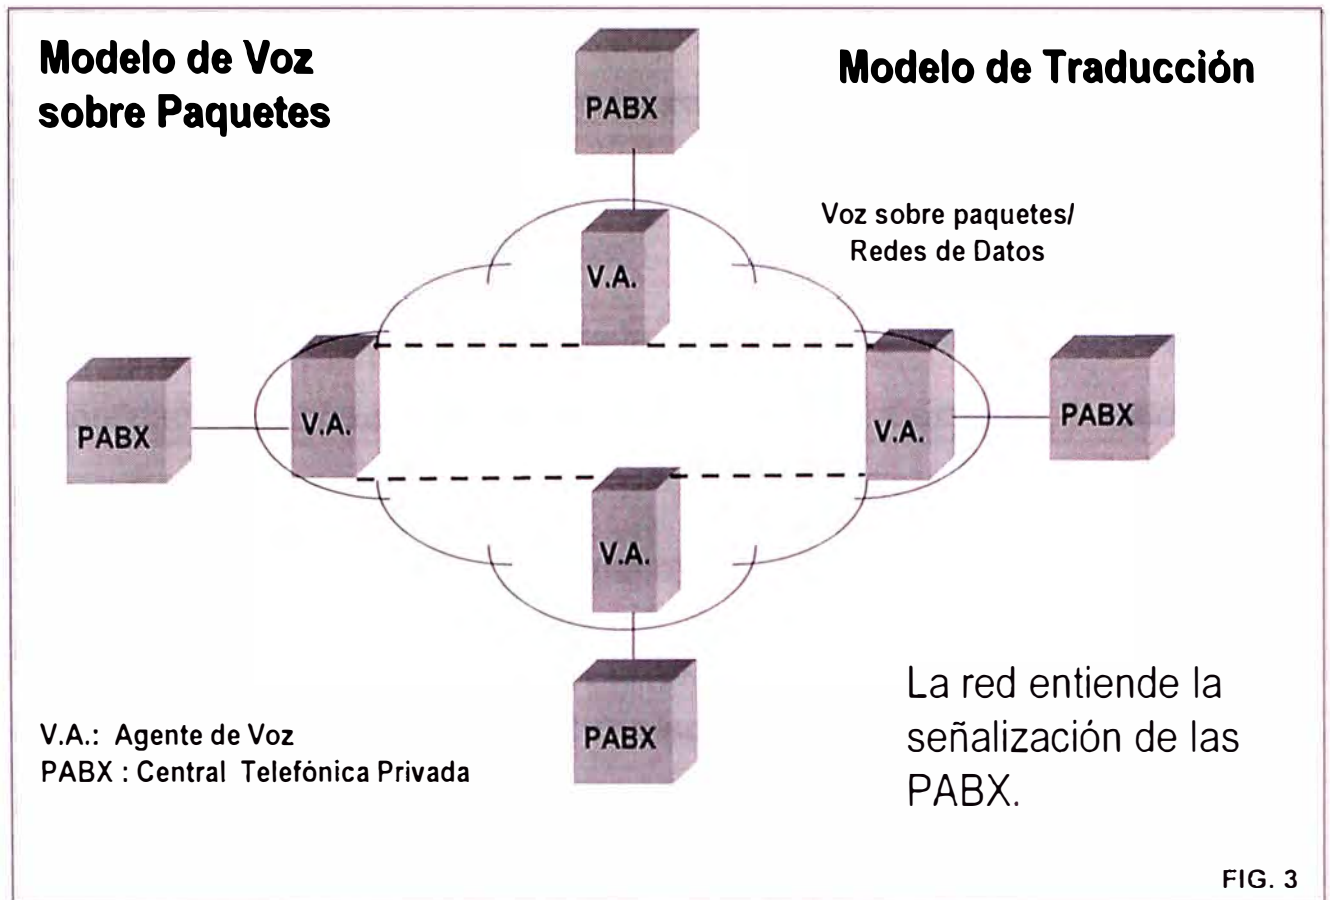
Modelo de Voz sobre Paquetes

Modelo de Traducción

PABX

Voz sobre paquetes/
Redes de Datos

V.A.

PABX

V.A.

V.A.

PABX

V.A.

PABX

La red entiende la señalización de las PABX.

V.A.: Agente de Voz
PABX : Central Telefónica Privada

FIG. 3